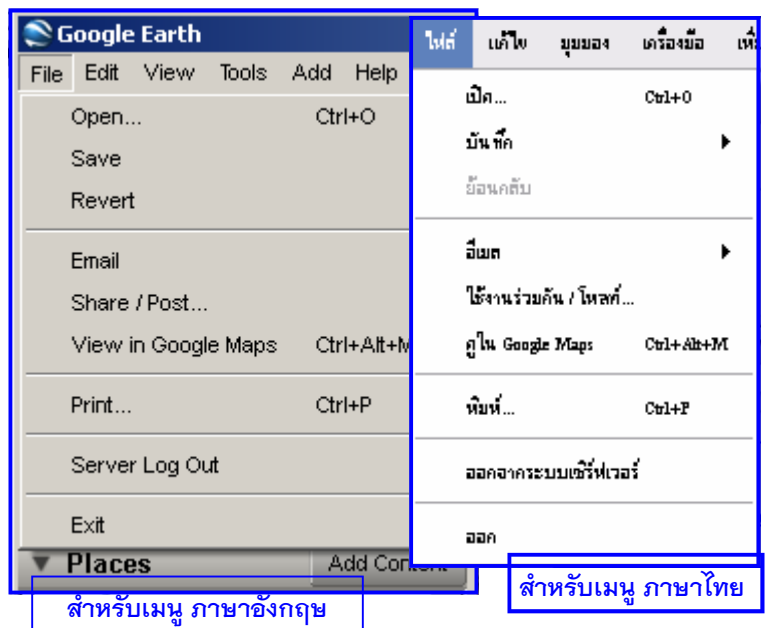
Google Earth

File Edit View Tools Add Help

Open... Ctrl+O

Save

Revert

Email

Share / Post...

View in Google Maps Ctrl+Alt+M

Print... Ctrl+P

Server Log Out

Exit

Places

Add Content

สำหรับเมนู ภาษาอังกฤษ

ไฟล์ แก้ไข มุมมอง เครื่องมือ เพิ่

เปิด... Ctrl+O

บันทึก

ย้อนกลับ

อีเมล

ใช้งานร่วมกัน / โพสต์...

ดูใน Google Maps Ctrl+Alt+M

พิมพ์... Ctrl+P

ออกจากระบบเซิร์ฟเวอร์

ออก

สำหรับเมนู ภาษาไทย